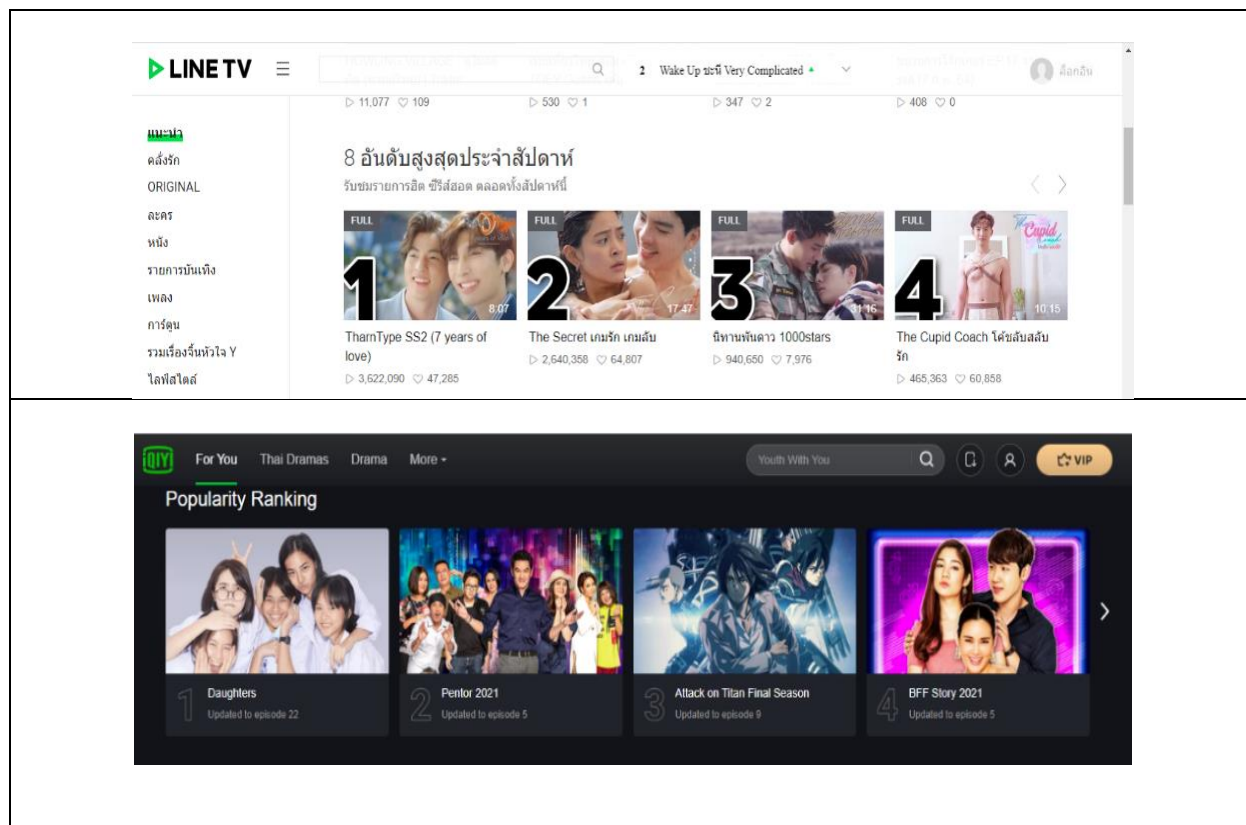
LINE TV

2 Wake Up ชะนี Very Complicated

ล็อกอิน

▷ 11,077 ♡ 109 ▷ 530 ♡ 1 ▷ 347 ♡ 2 ▷ 408 ♡ 0

แนะนำ
คลั่งรัก
ORIGINAL
ละคร
หนัง
รายการบันเทิง
เพลง
การ์ตูน
รวมเรื่องจิ้นหัวใจ Y
ไลฟ์สไตล์

8 อันดับสูงสุดประจำสัปดาห์
รับชมรายการฮิต ซีรีส์ฮอต ตลอดทั้งสัปดาห์นี้

FULL 1 8:07
TharnType SS2 (7 years of love)
▷ 3,622,090 ♡ 47,285

FULL 2 17:47
The Secret เกมรัก เกมลับ
▷ 2,640,358 ♡ 64,807

FULL 3 11:16
นิทานพันดาว 1000stars
▷ 940,650 ♡ 7,976

FULL 4 10:15
The Cupid Coach โค้ชลับสลับรัก
▷ 465,363 ♡ 60,858

iQIY For You Thai Dramas Drama More

Youth With You

VIP

Popularity Ranking

1 Daughters
Updated to episode 22

2 Pentor 2021
Updated to episode 5

3 Attack on Titan Final Season
Updated to episode 9

4 BFF Story 2021
Updated to episode 5